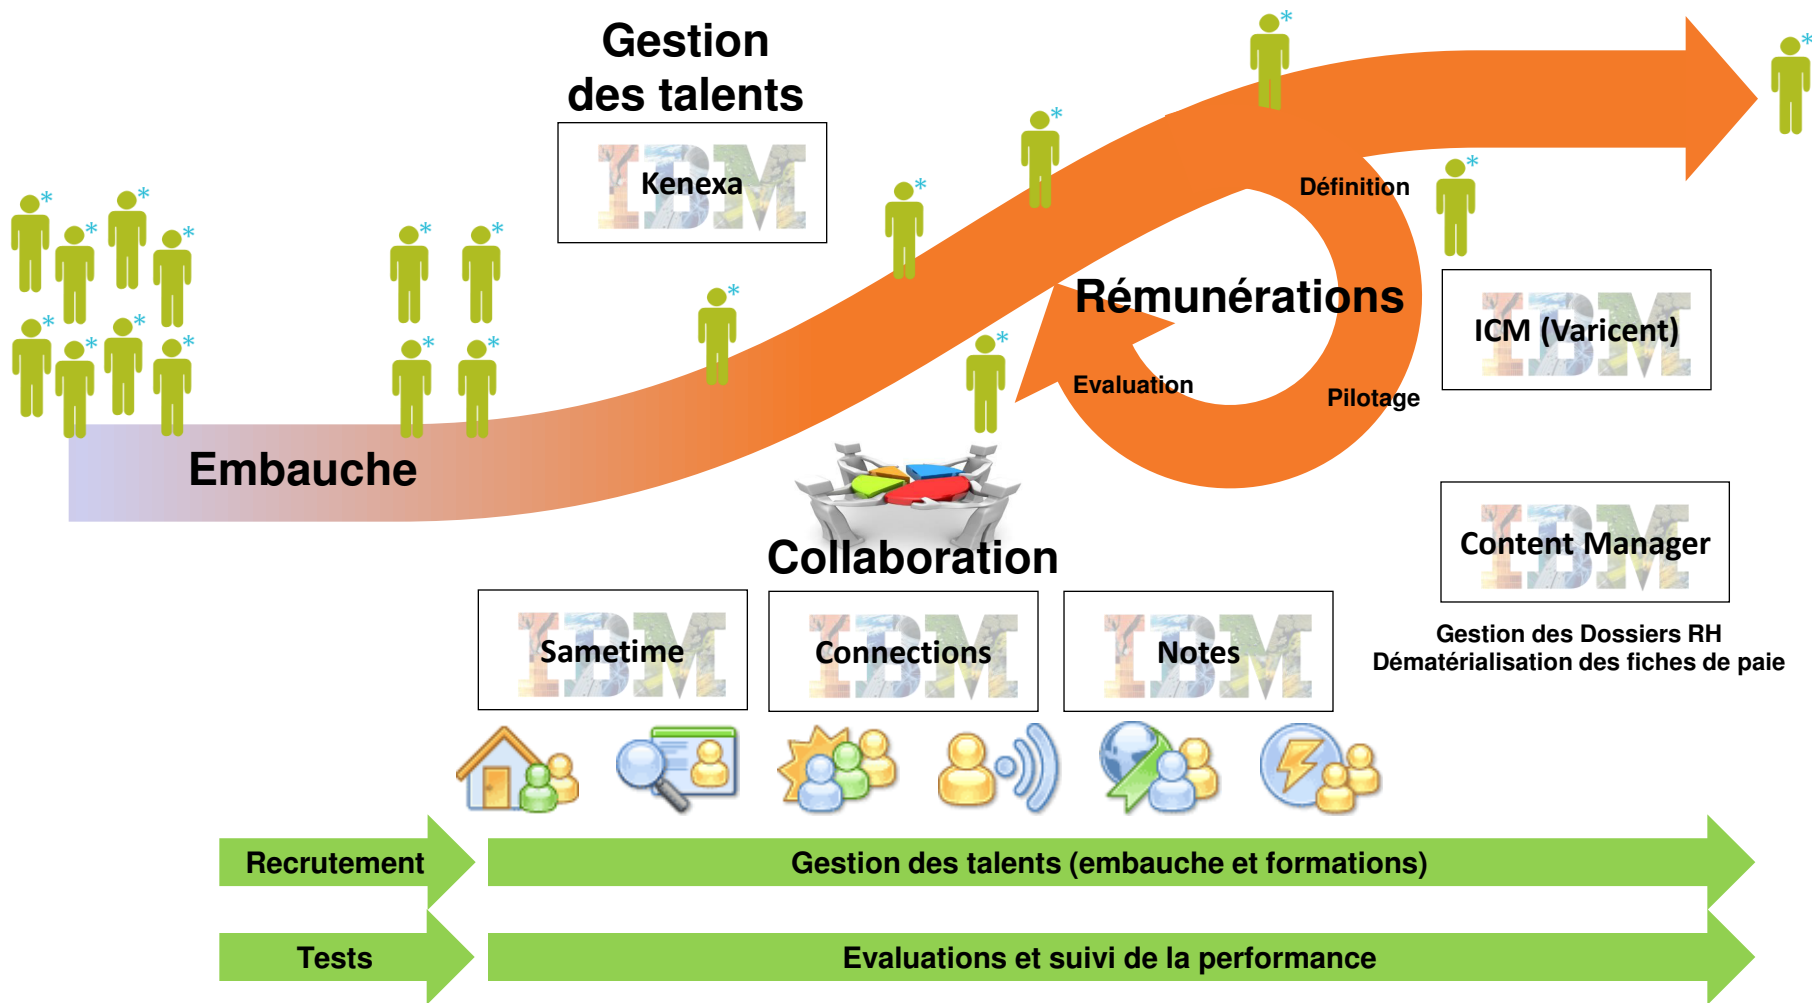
Gestion des talents

Kenexa

Définition

Rémunérations

ICM (Varicent)

Evaluation

Pilotage

Embauche

Collaboration

Content Manager

Gestion des Dossiers RH
Dématérialisation des fiches de paie

Sametime

Connections

Notes

Recrutement

Gestion des talents (embauche et formations)

Tests

Evaluations et suivi de la performance